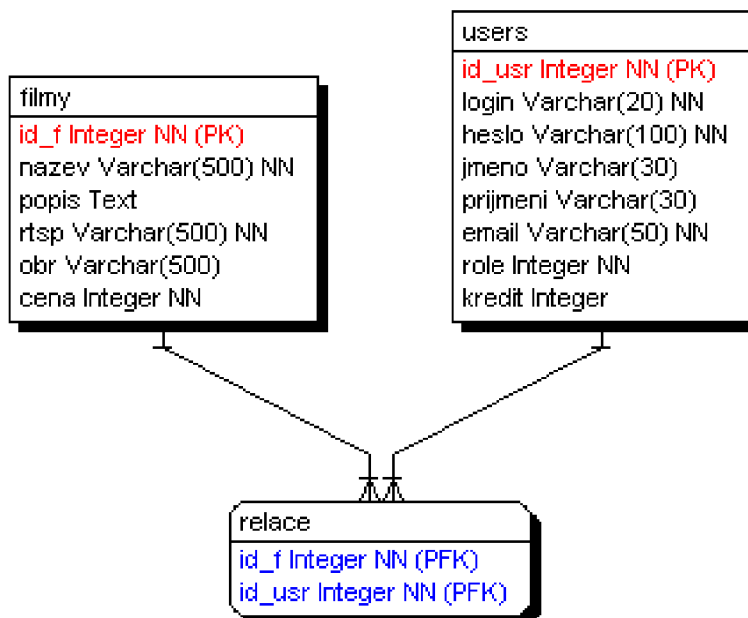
filmy

id_f Integer NN (PK)
nazev Varchar(500) NN
popis Text
rtsp Varchar(500) NN
obr Varchar(500)
cena Integer NN

users

id_usr Integer NN (PK)
login Varchar(20) NN
heslo Varchar(100) NN
jmeno Varchar(30)
prijmeni Varchar(30)
email Varchar(50) NN
role Integer NN
kredit Integer

relace

id_f Integer NN (PFK)
id_usr Integer NN (PFK)